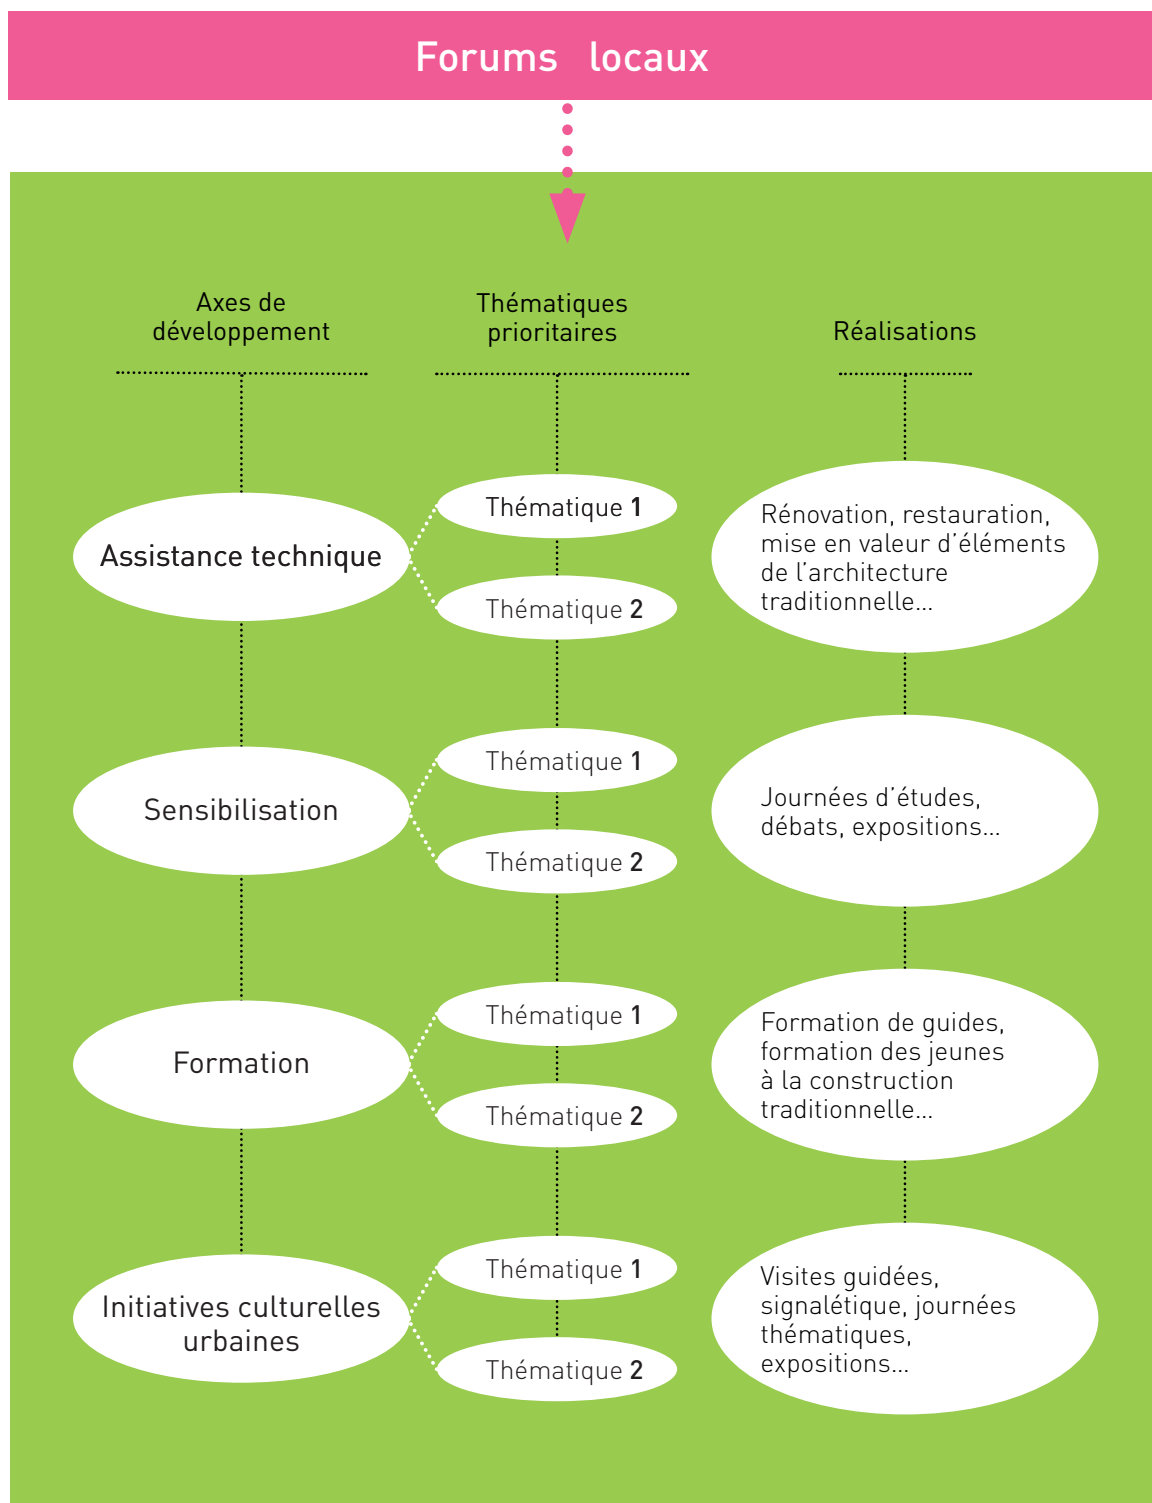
Forums locaux

Axes de développement

Thématiques prioritaires

Réalisations

Assistance technique

Thématique 1

Thématique 2

Rénovation, restauration, mise en valeur d'éléments de l'architecture traditionnelle...

Sensibilisation

Thématique 1

Thématique 2

Journées d'études, débats, expositions...

Formation

Thématique 1

Thématique 2

Formation de guides, formation des jeunes à la construction traditionnelle...

Initiatives culturelles urbaines

Thématique 1

Thématique 2

Visites guidées, signalétique, journées thématiques, expositions...